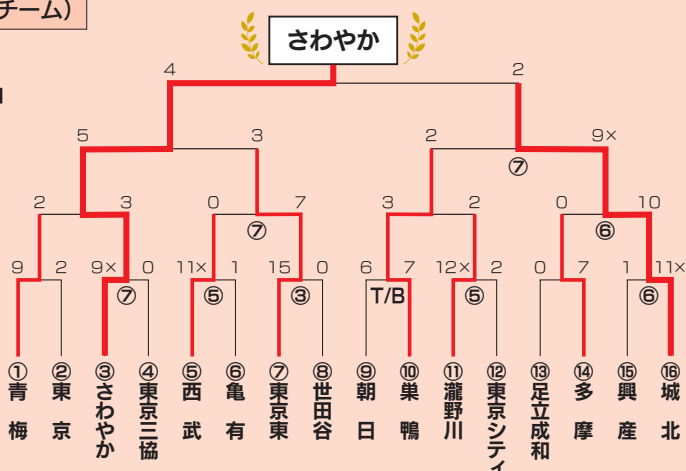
チーム)

さわやか

4
2
5
3
2
9×
⑦
2
3
0
7
3
2
0
10
⑦
⑥
9
2
9×
0
11×
1
15
0
6
7
12×
2
0
7
1
11×
⑦
⑤
③
T/B
⑤
⑥

①青梅
②東京
③さわやか
④東京三協
⑤西武
⑥亀有
⑦東京東
⑧世田谷
⑨朝日
⑩巣鴨
⑪瀧野川
⑫東京シティ
⑬足立成和
⑭多摩
⑮興産
⑯城北